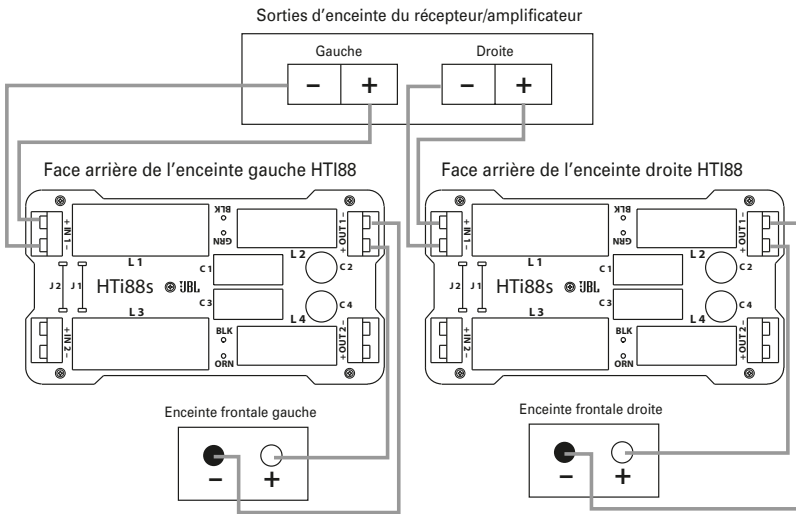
Sorties d'enceinte du récepteur/amplificateur

Gauche

– +

Droite

– +

Face arrière de l'enceinte gauche HTI88

+ IN 1 –

BLK

GRN

L 1

– OUT 1 +

L 2

C 2

C 1

J 2

J 1

HTi88s JBL

C 3

C 4

L 3

L 4

+ IN 2 –

BLK

ORN

– OUT 2 +

Face arrière de l'enceinte droite HTI88

+ IN 1 –

BLK

GRN

L 1

– OUT 1 +

L 2

C 2

C 1

J 2

J 1

HTi88s JBL

C 3

C 4

L 3

L 4

+ IN 2 –

BLK

ORN

– OUT 2 +

Enceinte frontale gauche

– +

Enceinte frontale droite

– +